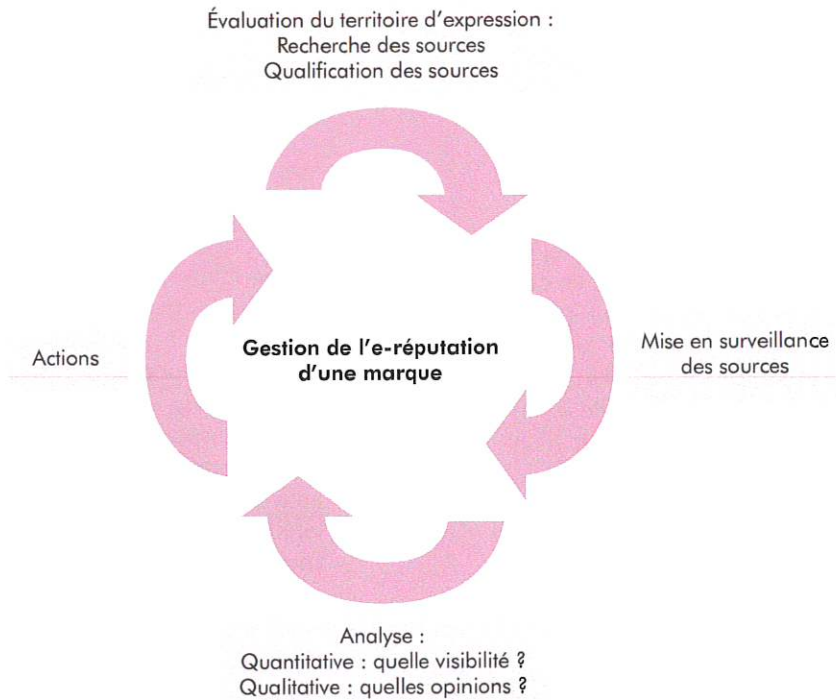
Évaluation du territoire d'expression :
Recherche des sources
Qualification des sources

Actions

Gestion de l'e-réputation d'une marque

Mise en surveillance des sources

Analyse :
Quantitative : quelle visibilité ?
Qualitative : quelles opinions ?